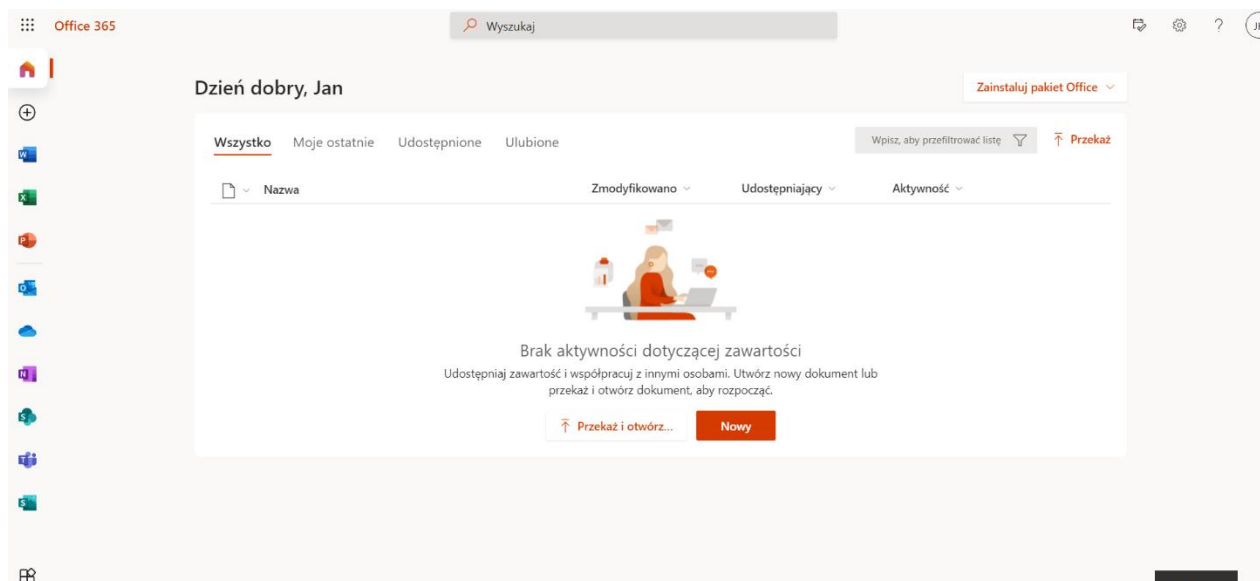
Office 365

Wyszukaj

Dzień dobry, Jan

Zainstaluj pakiet Office

Wszystko Moje ostatnie Udostępnione Ulubione

Wpisz, aby przefiltrować listę

Przekaż

| Nazwa | Zmodyfikowano | Udostępniający | Aktywność |
|---|---|---|---|

Brak aktywności dotyczącej zawartości

Udostępniaj zawartość i współpracuj z innymi osobami. Utwórz nowy dokument lub przekaż i otwórz dokument, aby rozpocząć.

Przekaż i otwórz...

Nowy